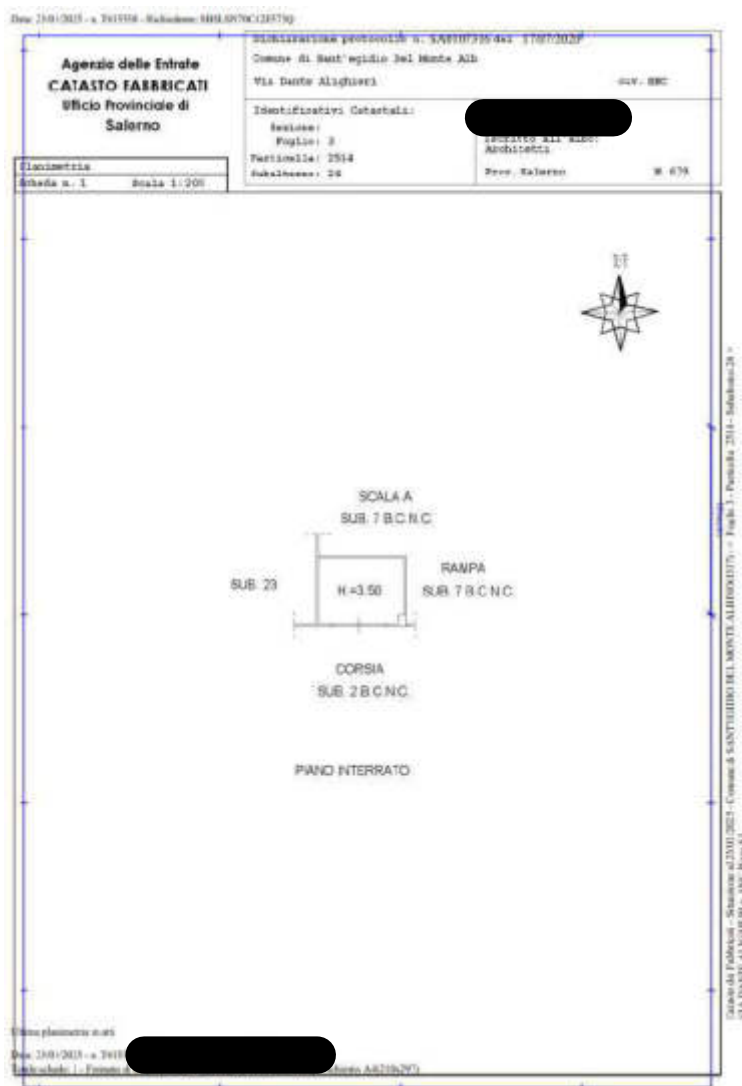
Data: 23/01/2025 - n. T415558 - Richiedente: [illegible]

Agenzia delle Entrate
CATASTO FABBRICATI
Ufficio Provinciale di
Salerno

Dichiarazione protocollo n. SA0107356 del 17/07/2020
Comune di Sant'egidio Del Monte Alb
Via Dante Alighieri civ. SNC

Identificativi Catastali:
Sezione:
Foglio: 3
Particella: 2514
Subalterno: 24

Iscritto all'albo:
Architetti
Prov. Salerno N. 679

Planimetria
Scheda n. 1 Scala 1:200

N

SCALA A
SUB. 7 B.C.N.C.

RAMPA
SUB. 7 B.C.N.C.

SUB. 23

H.=3.50

CORSIA
SUB. 2 B.C.N.C.

PIANO INTERRATO

Ultima planimetria in atti

Data: 23/01/2025 - n. T415
Totale schede: 1 - Formato di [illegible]

Catasto dei Fabbricati - Situazione al 23/01/2025 - Comune di SANT'EGIDIO DEL MONTE ALBINO (I317) - < Foglio 3 - Particella 2514 - Subalterno 24 >